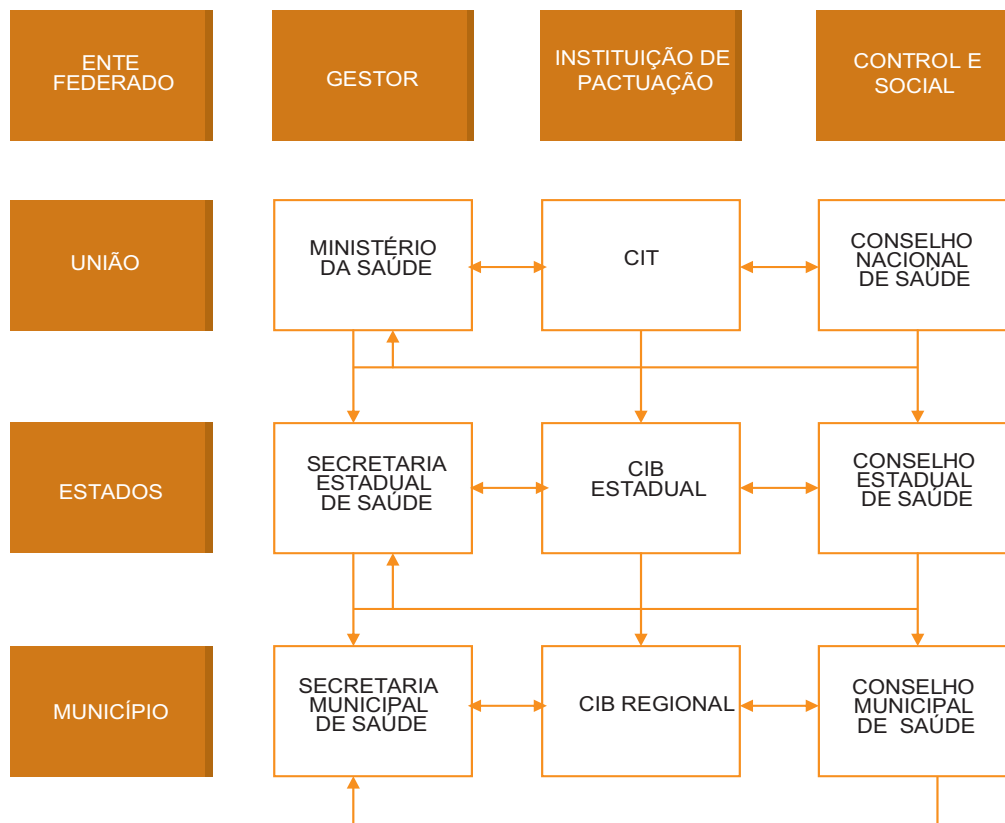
ENTE FEDERADO

GESTOR

INSTITUIÇÃO DE PACTUAÇÃO

CONTROL E SOCIAL

UNIÃO

MINISTÉRIO DA SAÚDE

CIT

CONSELHO NACIONAL DE SAÚDE

ESTADOS

SECRETARIA ESTADUAL DE SAÚDE

CIB ESTADUAL

CONSELHO ESTADUAL DE SAÚDE

MUNICÍPIO

SECRETARIA MUNICIPAL DE SAÚDE

CIB REGIONAL

CONSELHO MUNICIPAL DE SAÚDE